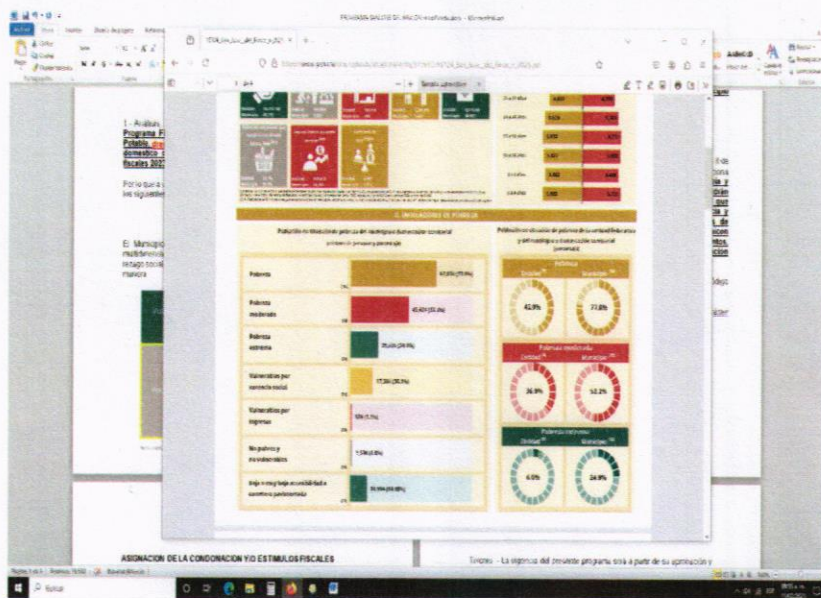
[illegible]

1.- Análisis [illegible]
Programa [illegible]
Potable, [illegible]
doméstico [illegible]
fiscales 202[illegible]

Por lo que a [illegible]
los siguientes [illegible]

El Municipio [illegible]
multidimensio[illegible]
rezago social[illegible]
manera

2. INDICADORES DE POBREZA

Población en situación de pobreza del municipio/demarcación territorial

| Pobreza | 63.6% (70.9%) |
|---|---|
| Pobreza moderada | 45.4% (52.3%) |
| Pobreza extrema | 26.6% (24.9%) |
| Vulnerables por carencia social | 17.3% (20.5%) |
| Vulnerables por ingresos | 1.0% (1.1%) |
| No pobres y no vulnerables | 7.5% (8.0%) |
| Bajo o muy bajo accesibilidad a carretera pavimentada | 38.9% (40.8%) |

Pobreza
42.9% 77.8%

Pobreza moderada
36.9% 52.2%

Pobreza extrema
6.0% 24.9%

ASIGNACION DE LA CONDONACION Y/O ESTIMULOS FISCALES

Tercero. - La vigencia del presente programa será a partir de su aprobación y